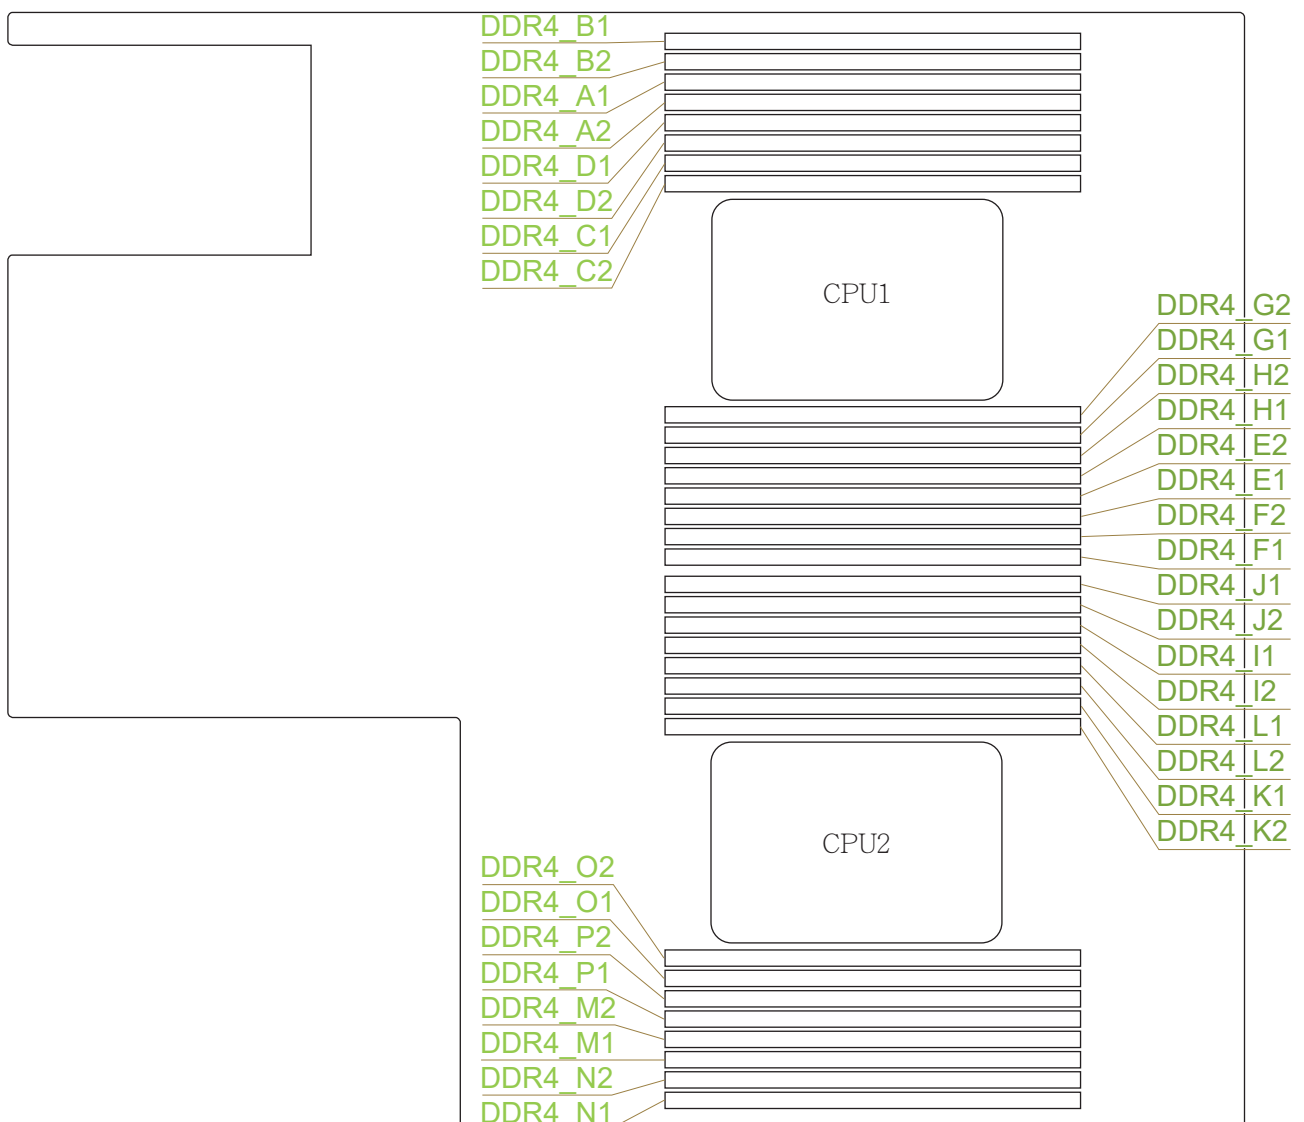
DDR4_B1
DDR4_B2
DDR4_A1
DDR4_A2
DDR4_D1
DDR4_D2
DDR4_C1
DDR4_C2

CPU1

DDR4_G2
DDR4_G1
DDR4_H2
DDR4_H1
DDR4_E2
DDR4_E1
DDR4_F2
DDR4_F1
DDR4_J1
DDR4_J2
DDR4_I1
DDR4_I2
DDR4_L1
DDR4_L2
DDR4_K1
DDR4_K2

CPU2

DDR4_O2
DDR4_O1
DDR4_P2
DDR4_P1
DDR4_M2
DDR4_M1
DDR4_N2
DDR4_N1